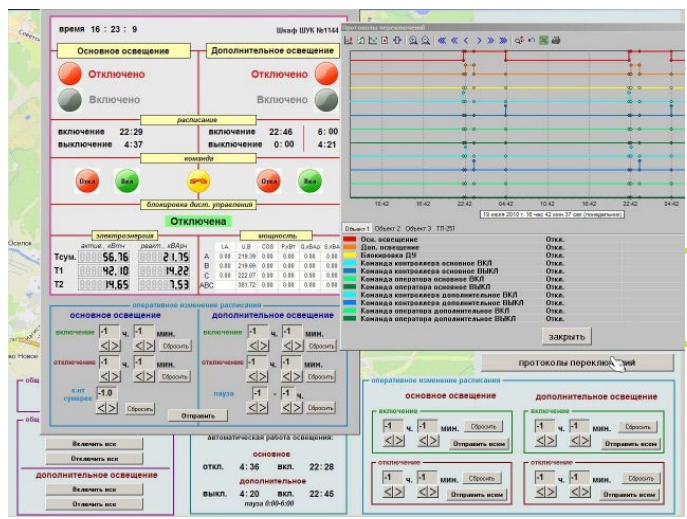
время 16 : 23 : 9

Шкаф ШУК №1144

Основное освещение

Дополнительное освещение

Отключено

Отключено

Включено

Включено

расписание

включение 22:29

выключение 4:37

включение 22:46

выключение 0:00

6:00

4:21

команда

Откл

Вкл

Откл

Вкл

блокировка дист. управления

Отключена

электроэнергия

мощность

актив., кВтч

реакт., кВАрч

| | | LA | U,B | COS | P,кВт | Q,кВАр | S,кВА |
|---|---|---|---|---|---|---|---|
| Тсум. | 56.16 | 21.75 | | | | | |
| T1 | 42.10 | 14.22 | | | | | |
| T2 | 14.65 | 7.53 | | | | | |
| A | 0.00 | 219.39 | 0.00 | 0.00 | 0.00 | 0.00 |
| B | 0.00 | 219.69 | 0.00 | 0.00 | 0.00 | 0.00 |
| C | 0.00 | 222.07 | 0.00 | 0.00 | 0.00 | 0.00 |
| ABC | | 381.72 | 0.00 | 0.00 | 0.00 | 0.00 |

оперативное изменение расписания

основное освещение

дополнительное освещение

включение -1 ч. -1 мин. Сбросить

отключение -1 ч. -1 мин. Сбросить

включение -1 ч. -1 мин. Сбросить

отключение -1 ч. -1 мин. Сбросить

к-нт сумерек -1.0 Сбросить

пауза -1 - -1 ч. Сбросить

Отправить

Включить все

Отключить все

дополнительное освещение

Включить все

Отключить все

автоматическая работа освещения:

основное

откл. 4:36 вкл. 22:28

дополнительное

выкл. 4:20 вкл. 22:45

пауза 0:00-6:00

Протоколы переключений

10:42 16:42 22:42 04:42 10:42 16:42 22:42 04:42

19 июля 2010 г. 16 час 42 мин 37 сек (понедельник)

Объект 1 Объект 2 Объект 3 ТП-251

Осн. освещение Откл.
Доп. освещение Откл.
Блокировка ДУ Откл.
Команда контроллера основное ВКЛ Откл.
Команда контроллера основное ВЫКЛ Откл.
Команда оператора основное ВКЛ Откл.
Команда оператора основное ВЫКЛ Откл.
Команда контроллера дополнительное ВКЛ Откл.
Команда контроллера дополнительное ВЫКЛ Откл.
Команда оператора дополнительное ВКЛ Откл.
Команда оператора дополнительное ВЫКЛ Откл.

закрыть

протоколы переключений

оперативное изменение расписания

основное освещение

дополнительное освещение

включение -1 ч. -1 мин. Сбросить Отправить всем

включение -1 ч. -1 мин. Сбросить Отправить всем

отключение -1 ч. -1 мин. Сбросить Отправить всем

отключение -1 ч. -1 мин. Сбросить Отправить всем

Осенское

Новое